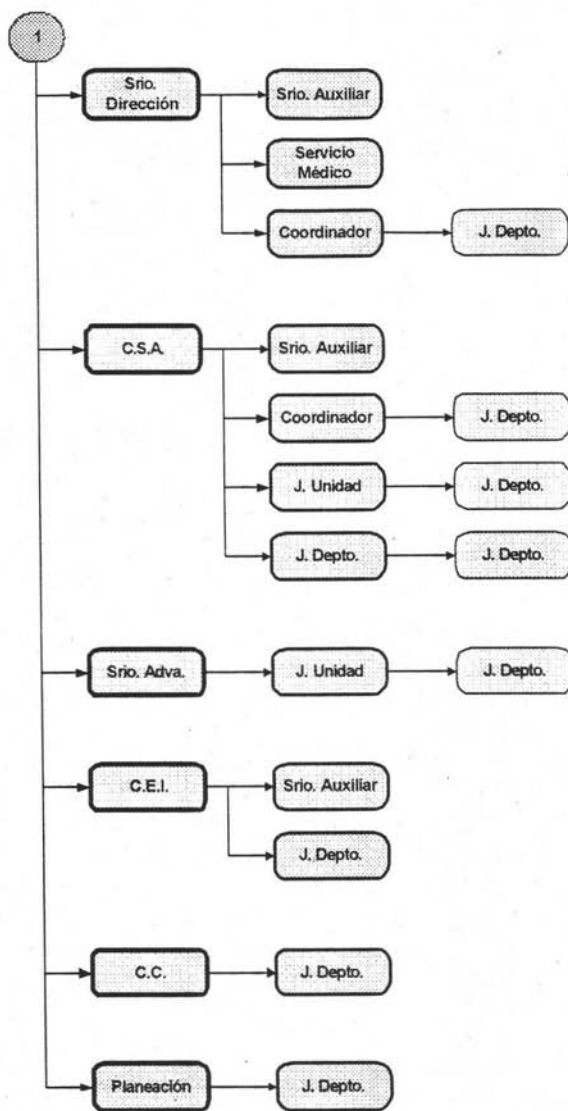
1

Srio. Dirección

Srio. Auxiliar

Servicio Médico

Coordinador

J. Depto.

C.S.A.

Srio. Auxiliar

Coordinador

J. Depto.

J. Unidad

J. Depto.

J. Depto.

J. Depto.

Srio. Adva.

J. Unidad

J. Depto.

C.E.I.

Srio. Auxiliar

J. Depto.

C.C.

J. Depto.

Planeación

J. Depto.